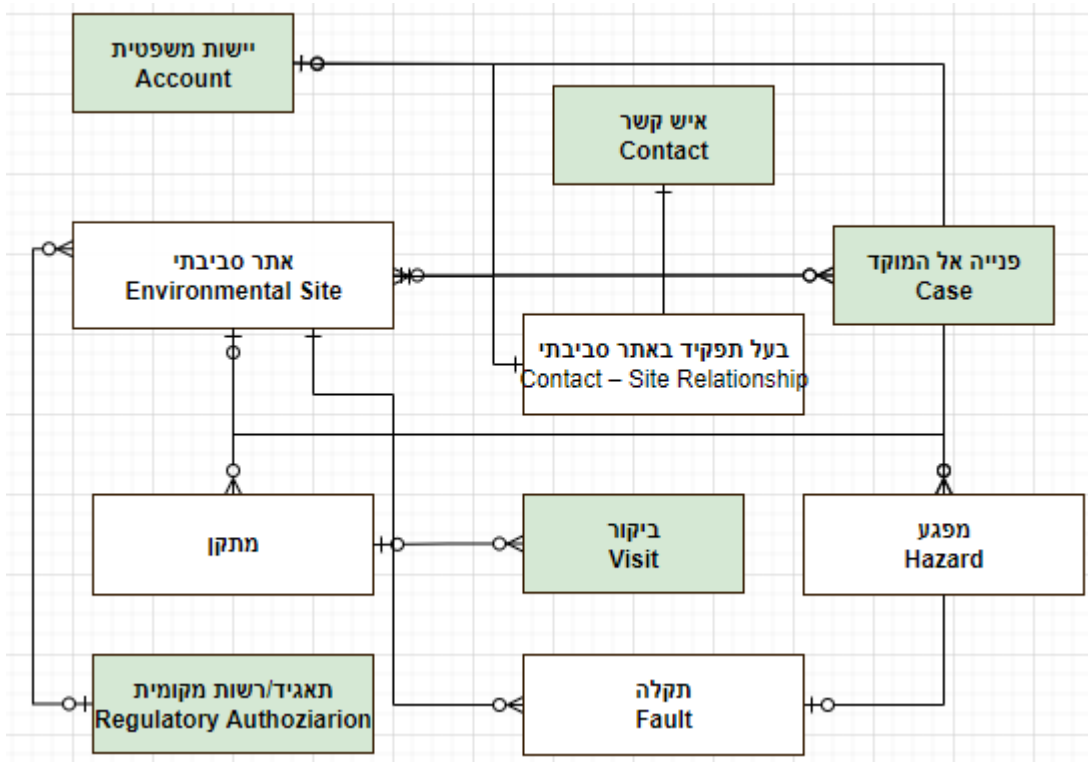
יישות משפטית
Account

איש קשר
Contact

אתר סביבתי
Environmental Site

פנייה אל המוקד
Case

בעל תפקיד באתר סביבתי
Contact – Site Relationship

מתקן

ביקור
Visit

מפגע
Hazard

תאגיד/רשות מקומית
Regulatory Authoziarion

תקלה
Fault